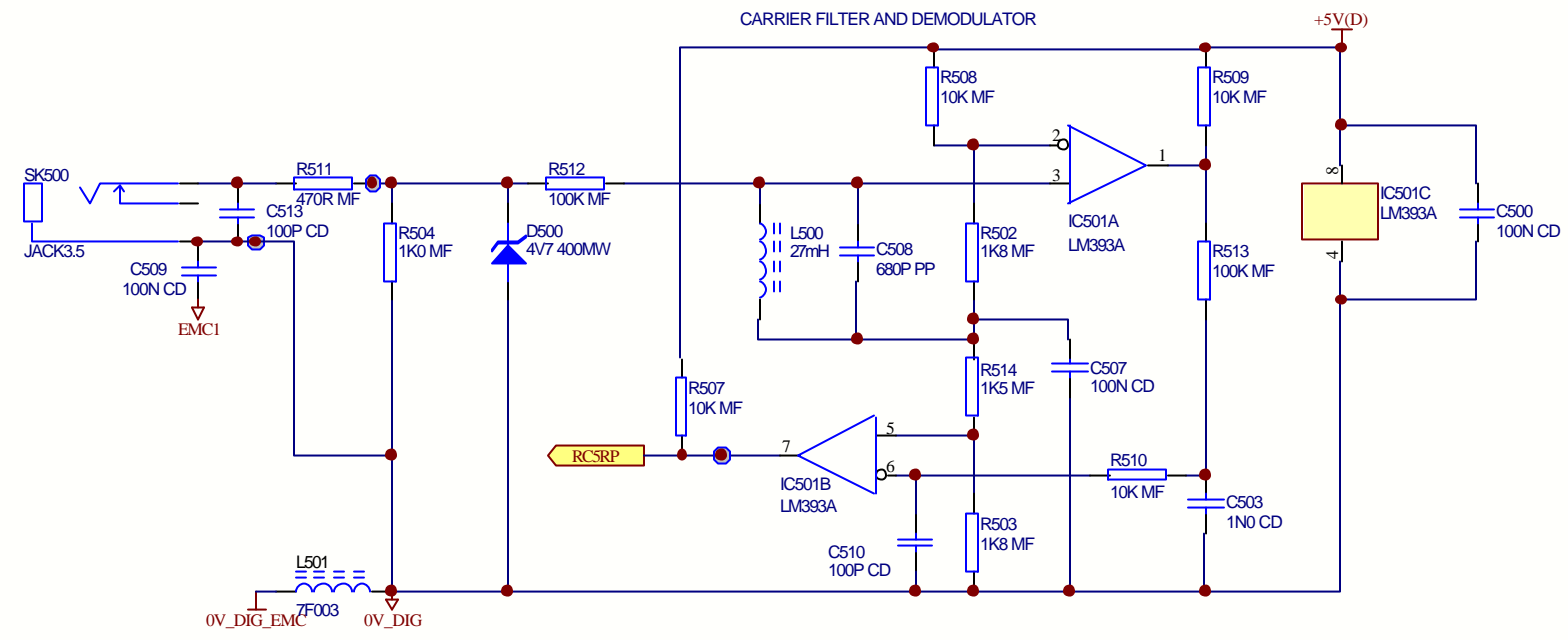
CARRIER FILTER AND DEMODULATOR

+5V(D)

SK500

JACK3.5

R511
470R MF

C513
100P CD

C509
100N CD

EMC1

R504
1K0 MF

D500
4V7 400MW

R512
100K MF

L500
27mH

C508
680P PP

R508
10K MF

R502
1K8 MF

2

3

1

IC501A
LM393A

R509
10K MF

R513
100K MF

8

4

IC501C
LM393A

C500
100N CD

C507
100N CD

R514
1K5 MF

R507
10K MF

RC5RP

7

5

6

IC501B
LM393A

R510
10K MF

C503
1N0 CD

R503
1K8 MF

C510
100P CD

L501
7F003

0V_DIG_EMC

0V_DIG